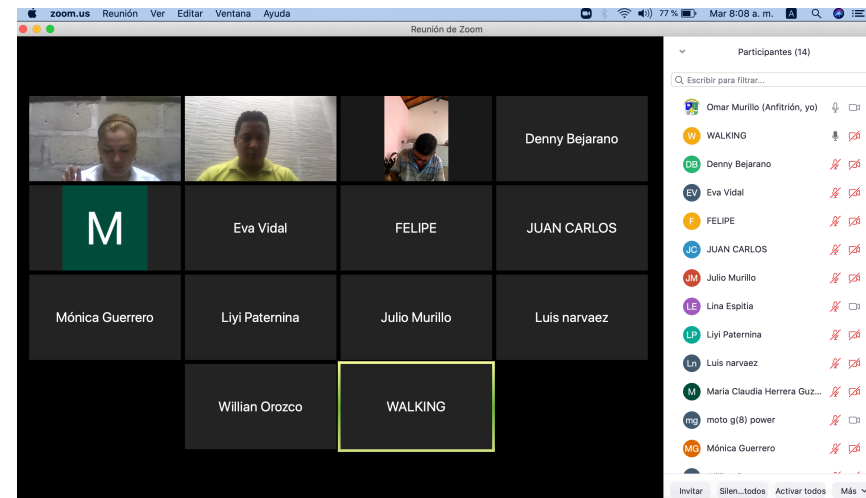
zoom.us Reunión Ver Editar Ventana Ayuda
77 % Mar 8:08 a. m. A
Reunión de Zoom

M
Denny Bejarano
Eva Vidal
FELIPE
JUAN CARLOS
Mónica Guerrero
Liyi Paternina
Julio Murillo
Luis narvaez
Willian Orozco
WALKING

Participantes (14)
Escribir para filtrar...
Omar Murillo (Anfitrión, yo)
W WALKING
DB Denny Bejarano
EV Eva Vidal
F FELIPE
JC JUAN CARLOS
JM Julio Murillo
LE Lina Espitia
LP Liyi Paternina
Ln Luis narvaez
M Maria Claudia Herrera Guz...
mg moto g(8) power
MG Mónica Guerrero
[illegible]

Invitar Silen...todos Activar todos Más